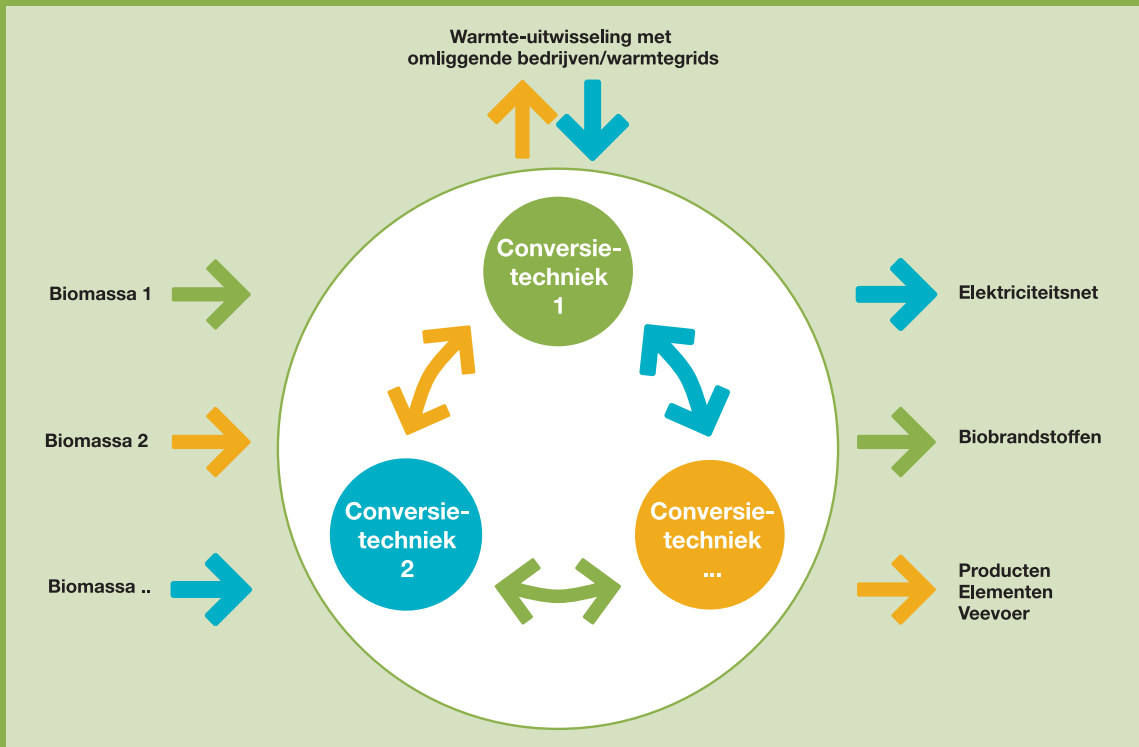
Warmte-uitwisseling met omliggende bedrijven/warmtegrids

Biomassa 1

Biomassa 2

Biomassa ..

Conversie-techniek 1

Conversie-techniek 2

Conversie-techniek ...

Elektriciteitsnet

Biobrandstoffen

Producten
Elementen
Veevoer